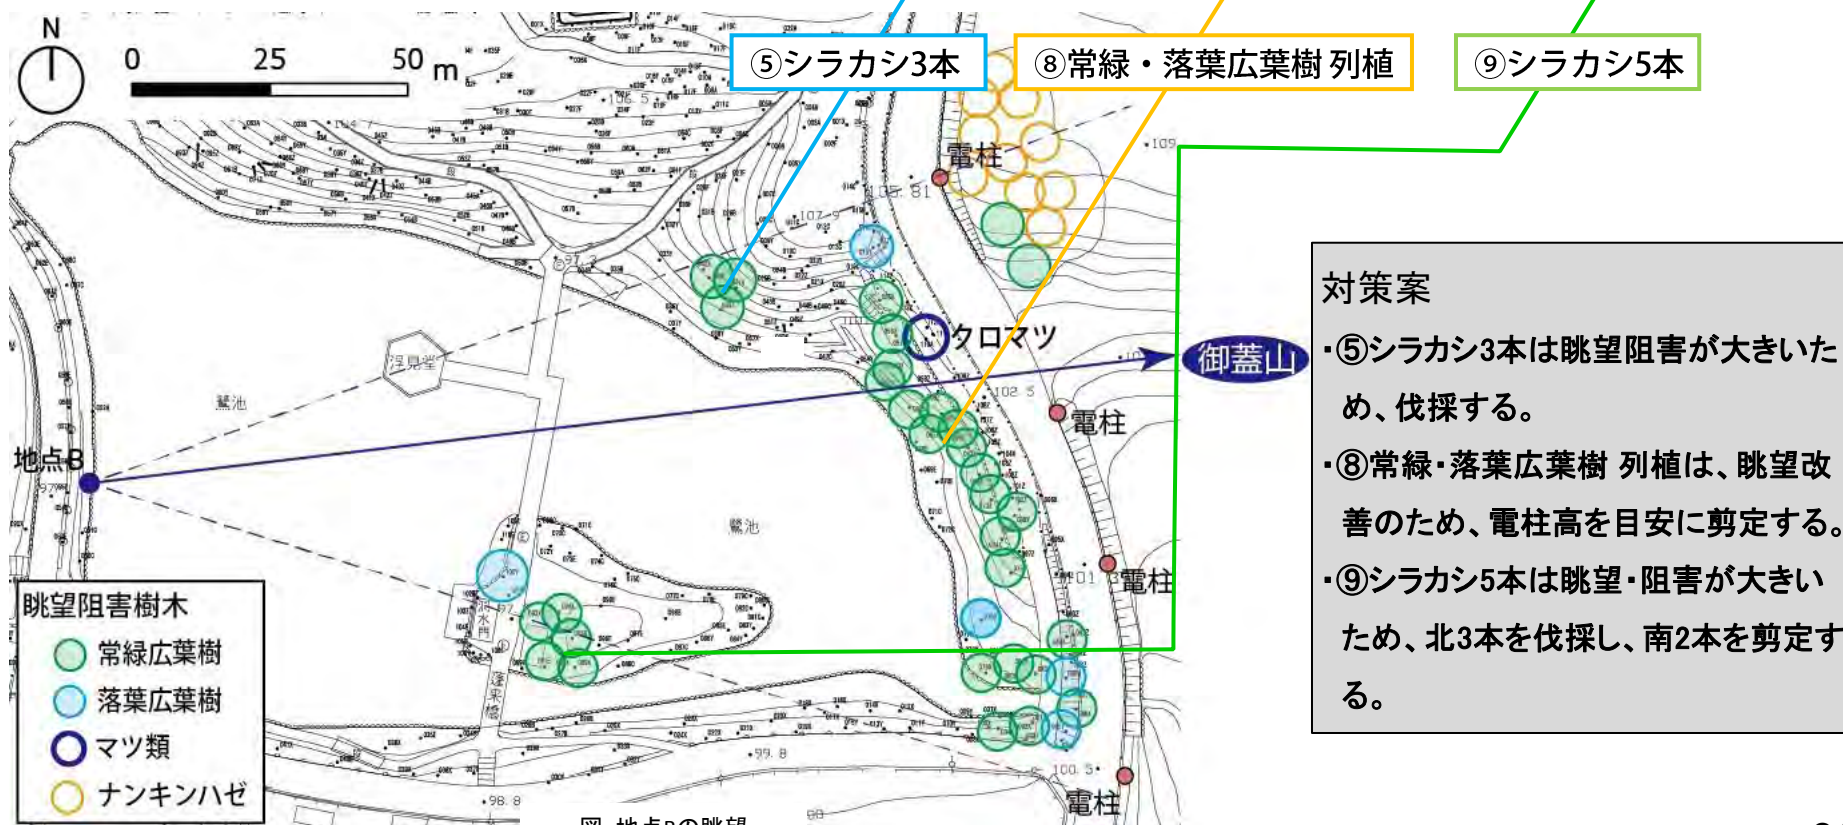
N

0 25 50 m

⑤シラカシ3本

⑧常緑・落葉広葉樹 列植

⑨シラカシ5本

電柱

クロマツ

御蓋山

浮見堂

鷺池

地点B

電柱

鷺池

電柱

浮水門

蓬莱橋

電柱

眺望阻害樹木

常緑広葉樹

落葉広葉樹

マツ類

ナンキンハゼ

対策案

・⑤シラカシ3本は眺望阻害が大きいため、伐採する。

・⑧常緑・落葉広葉樹 列植は、眺望改善のため、電柱高を目安に剪定する。

・⑨シラカシ5本は眺望・阻害が大きいため、北3本を伐採し、南2本を剪定する。

図 地点Bの眺望